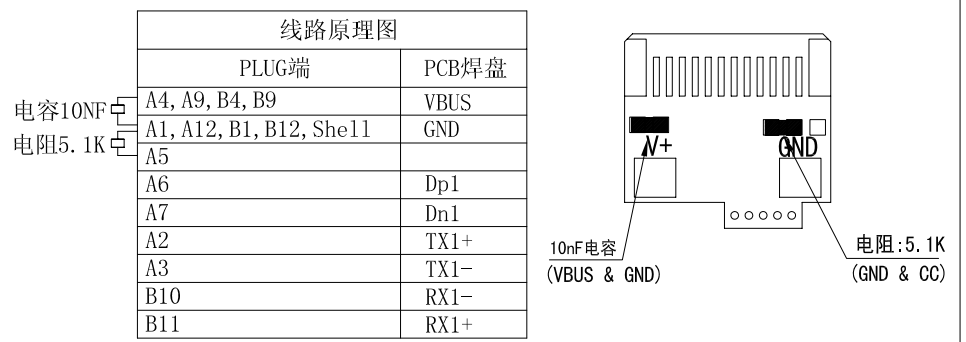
| 线路原理图 | |
|---|---|
| PLUG端 | PCB焊盘 |
| A4, A9, B4, B9 | VBUS |
| A1, A12, B1, B12, Shell | GND |
| A5 | |
| A6 | Dp1 |
| A7 | Dn1 |
| A2 | TX1+ |
| A3 | TX1- |
| B10 | RX1- |
| B11 | RX1+ |

电容10NF
电阻5.1K

V+
GND

10nF电容
(VBUS & GND)

电阻:5.1K
(GND & CC)